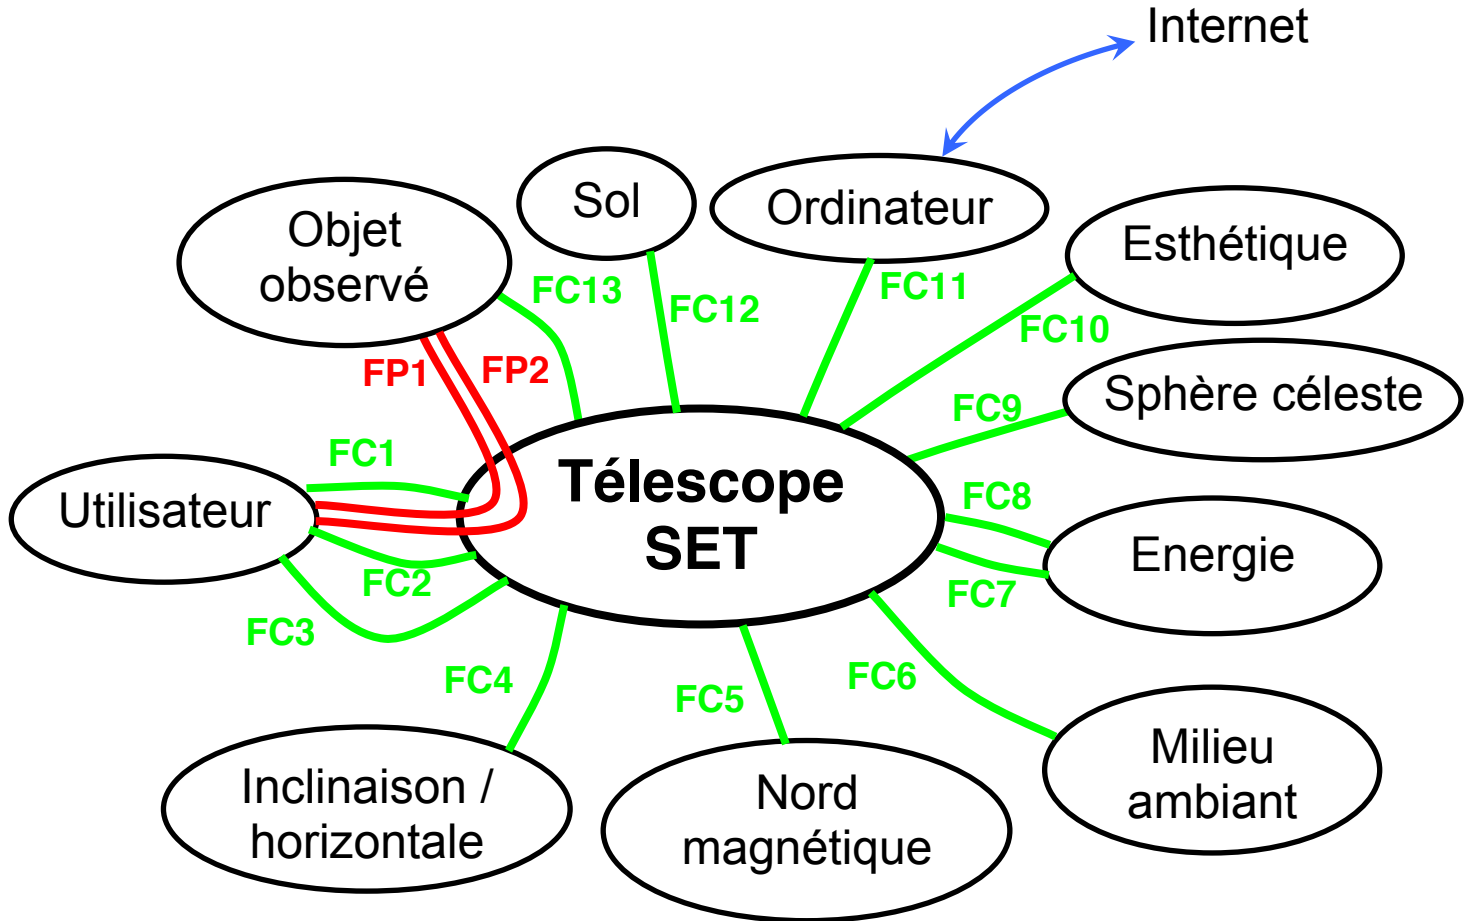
Internet

Sol

Ordinateur

Objet observé

Esthétique

FC13

FC12

FC11

FC10

FP1

FP2

Sphère céleste

FC9

FC1

Utilisateur

Télescope SET

FC8

Energie

FC2

FC7

FC3

FC4

FC5

FC6

Milieu ambiant

Inclinaison / horizontale

Nord magnétique